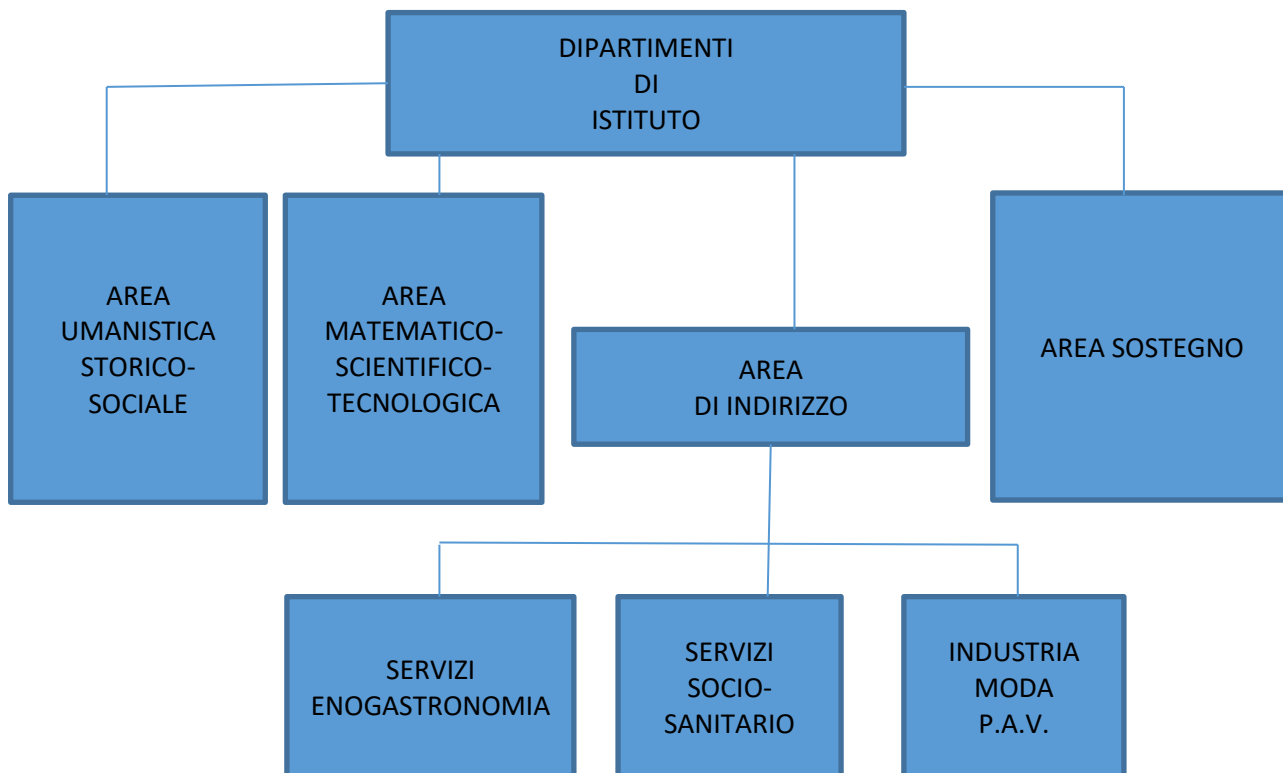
DIPARTIMENTI
DI
ISTITUTO

AREA
UMANISTICA
STORICO-SOCIALE

AREA
MATEMATICO-SCIENTIFICO-TECNOLOGICA

AREA
DI INDIRIZZO

AREA SOSTEGNO

SERVIZI
ENOGASTRONOMIA

SERVIZI
SOCIO-SANITARIO

INDUSTRIA
MODA
P.A.V.